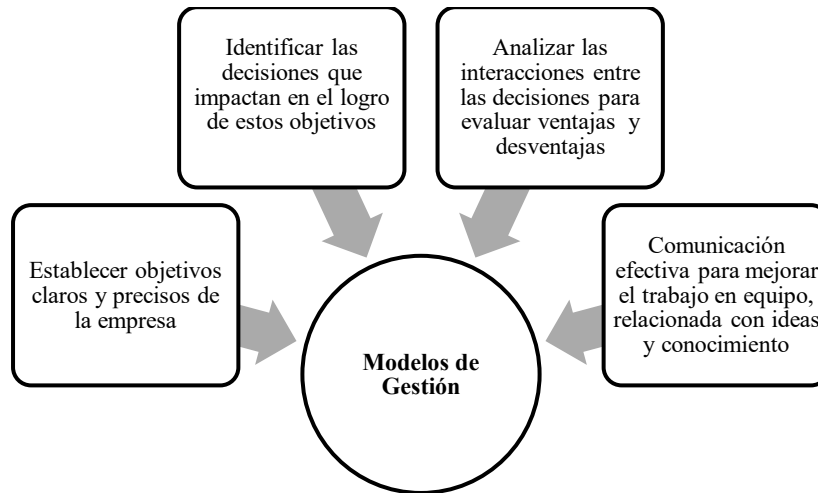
Establecer objetivos claros y precisos de la empresa

Identificar las decisiones que impactan en el logro de estos objetivos

Analizar las interacciones entre las decisiones para evaluar ventajas y desventajas

Comunicación efectiva para mejorar el trabajo en equipo, relacionada con ideas y conocimiento

**Modelos de Gestión**